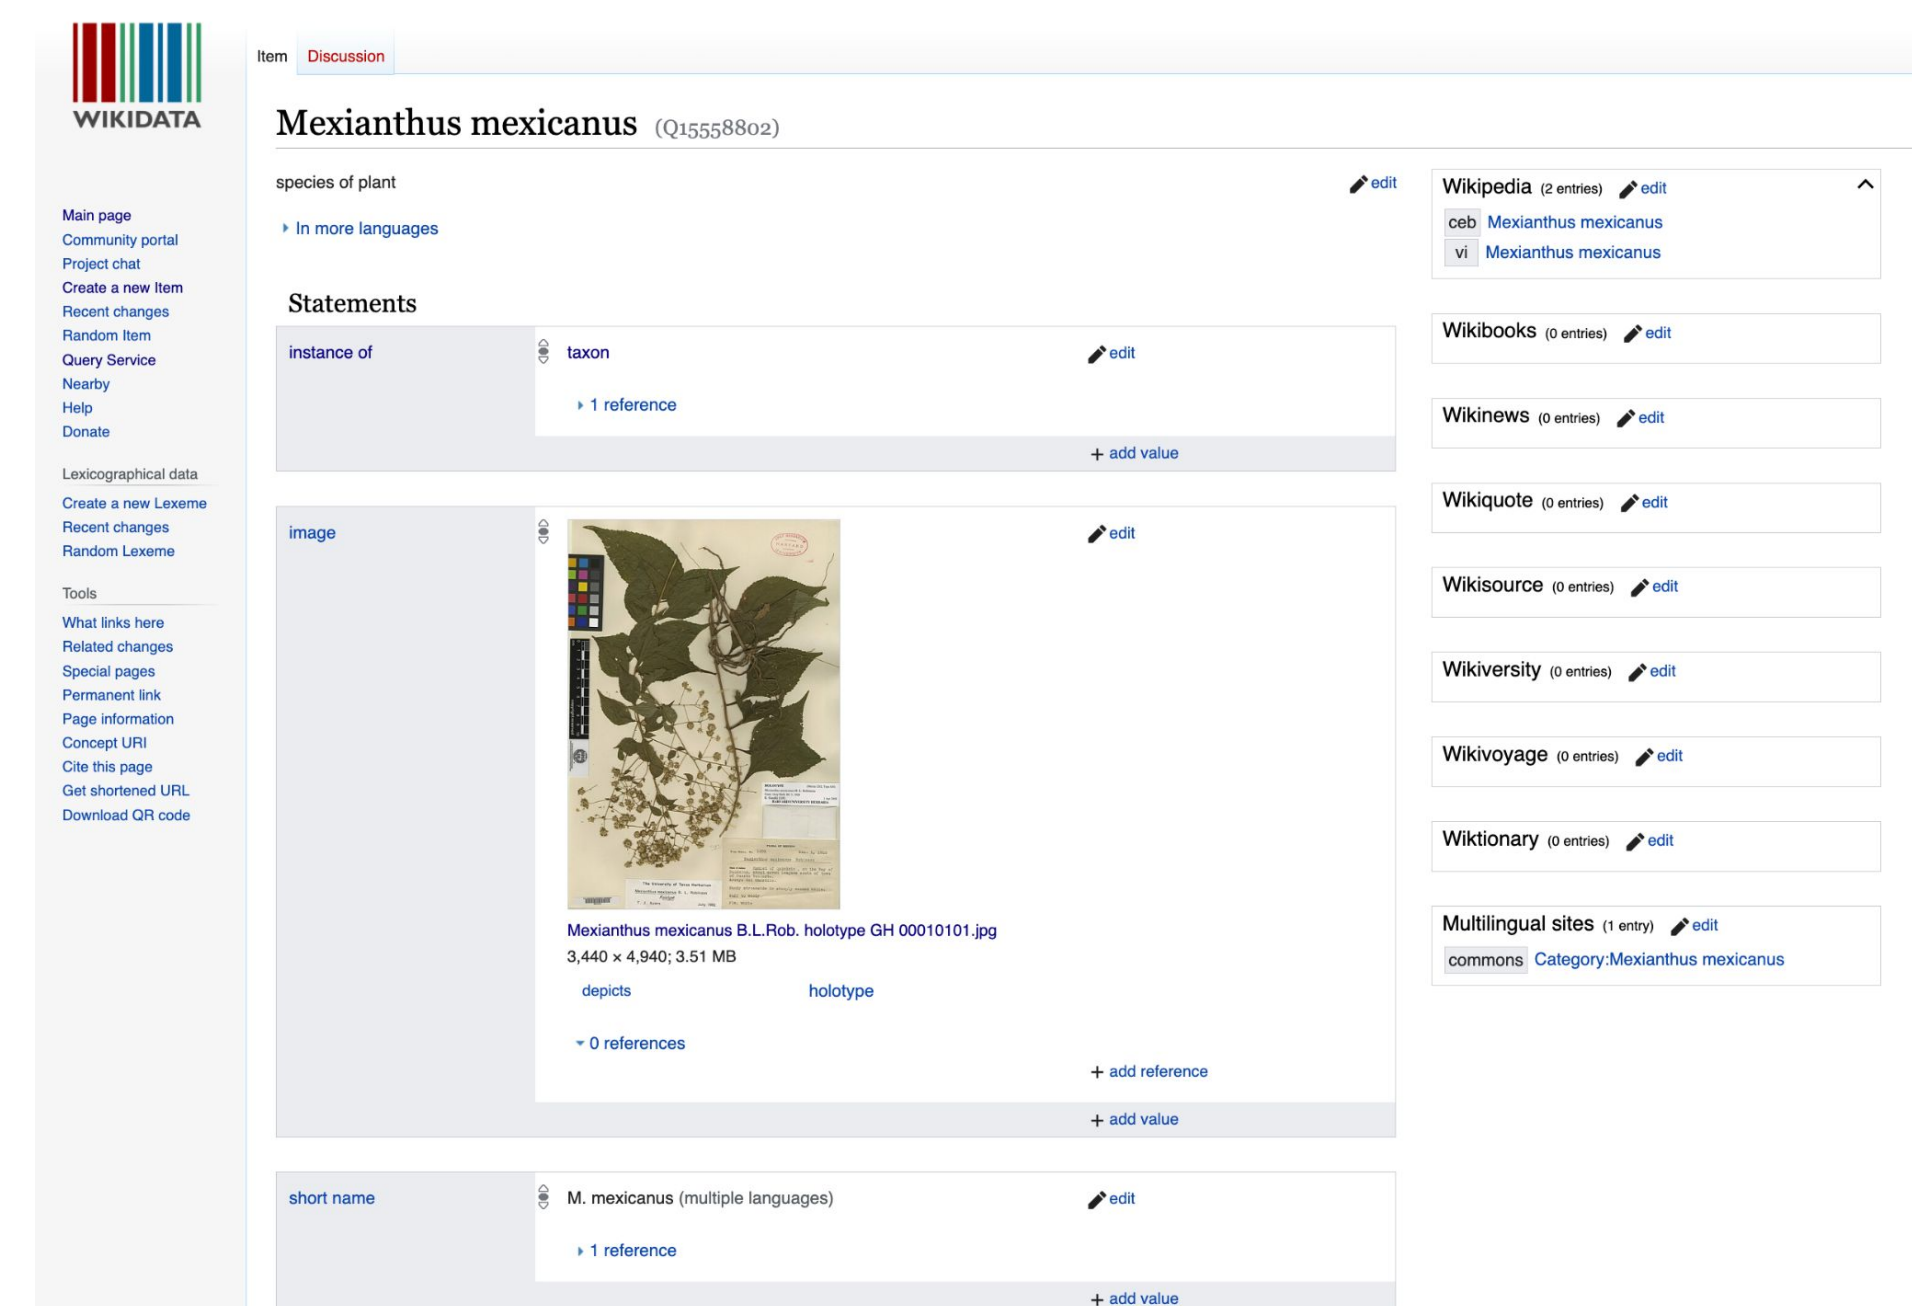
WIKIDATA

Main page
Community portal
Project chat
Create a new Item
Recent changes
Random Item
Query Service
Nearby
Help
Donate

Lexicographical data
Create a new Lexeme
Recent changes
Random Lexeme

Tools
What links here
Related changes
Special pages
Permanent link
Page information
Concept URI
Cite this page
Get shortened URL
Download QR code

Item Discussion

Mexianthus mexicanus (Q15558802)

species of plant
edit

In more languages

Statements

instance of
taxon
edit
1 reference
+ add value

image
edit
Mexianthus mexicanus B.L.Rob. holotype GH 00010101.jpg
3,440 × 4,940; 3.51 MB
depicts holotype
0 references
+ add reference
+ add value

short name
M. mexicanus (multiple languages)
edit
1 reference
+ add value

Wikipedia (2 entries) edit
ceb Mexianthus mexicanus
vi Mexianthus mexicanus

Wikibooks (0 entries) edit

Wikinews (0 entries) edit

Wikiquote (0 entries) edit

Wikisource (0 entries) edit

Wikiversity (0 entries) edit

Wikivoyage (0 entries) edit

Wiktionary (0 entries) edit

Multilingual sites (1 entry) edit
commons Category:Mexianthus mexicanus